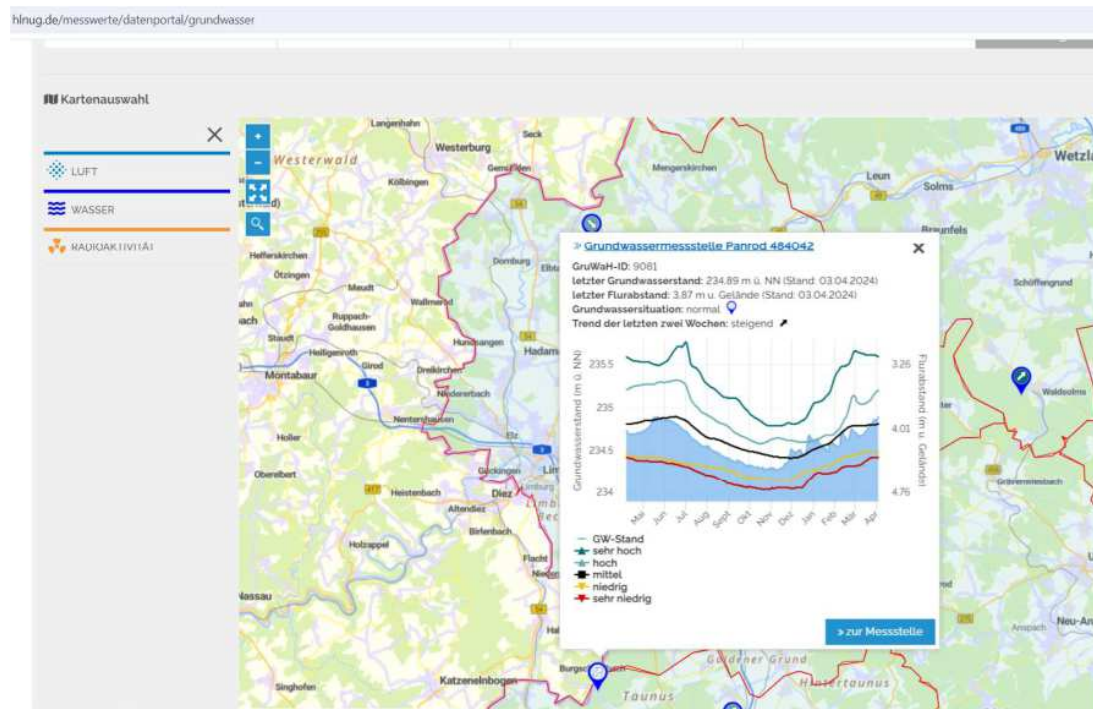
hlnug.de/messwerte/datenportal/grundwasser

Kartenauswahl

LUFT
WASSER
RADIOAKTIVITÄT

Westerwald
Langenhahn
Westerburg
Seck
Kölbingen
Gemünden
Mengerskirchen
Leun
Solms
Wetzlar
Braunfels
Helferskirchen
Ötzingen
Meudt
Wallmerod
Dornburg
Elbtal
Ruppach-Goldhausen
Staudt
Heiligenroth
Girod
Hundsangen
Hadamar
Montabaur
Dreikirchen
Niederbach
Nentershausen
Holler
Elz
Limburg
Oberelbert
Heistenbach
Diez
Altendiez
Birlenbach
Holzappel
Flacht
Nassau
Singhofen
Katzenelnbogen
Burgschwalbach
Taunus
Hintertaunus
Goldener Grund
Schöffengrund
Waldsolms
Grävenwiesbach
Neu-Anspach
Anspach

» Grundwassermessstelle Panrod 484042
GruWaH-ID: 9081
letzter Grundwasserstand: 234.89 m ü. NN (Stand: 03.04.2024)
letzter Flurabstand: 3.87 m u. Gelände (Stand: 03.04.2024)
Grundwassersituation: normal
Trend der letzten zwei Wochen: steigend

Grundwasserstand (m ü. NN)
235.5
235
234.5
234
Flurabstand (m u. Gelände)
3.26
4.01
4.76
Mai Jun Jul Aug Sept Okt Nov Dez Jan Feb Mär Apr

GW-Stand
sehr hoch
hoch
mittel
niedrig
sehr niedrig

» zur Messstelle